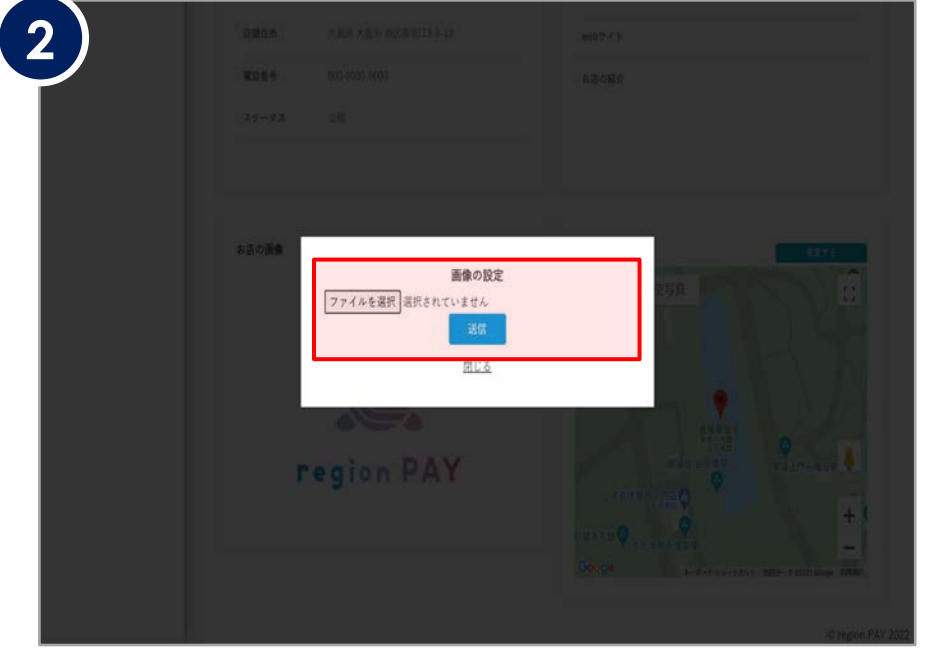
2

店舗住所 大阪府大阪市西区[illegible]

電話番号 000-0000-0000

ステータス 公開

webサイト

お店の紹介

お店の画像

画像の設定

ファイルを選択 選択されていません

送信

閉じる

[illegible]写真

region PAY

Google

© region PAY 2022